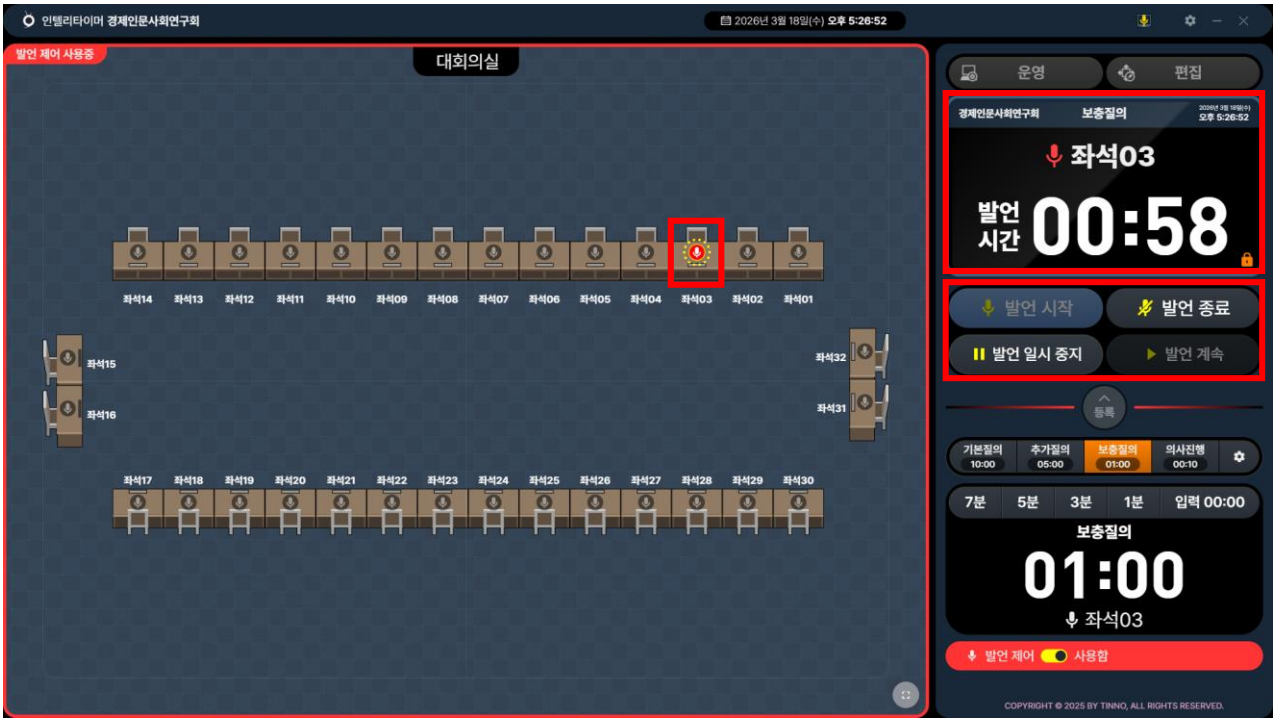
인텔리타이머 경제인문사회연구회

2026년 3월 18일(수) 오후 5:26:52

발언 제어 사용중

대회의실

좌석14 좌석13 좌석12 좌석11 좌석10 좌석09 좌석08 좌석07 좌석06 좌석05 좌석04 좌석03 좌석02 좌석01

좌석15

좌석16

좌석32

좌석31

좌석17 좌석18 좌석19 좌석20 좌석21 좌석22 좌석23 좌석24 좌석25 좌석26 좌석27 좌석28 좌석29 좌석30

운영

편집

경제인문사회연구회

보충질의

2026년 3월 18일(수) 오후 5:26:52

좌석03

발언 시간

00:58

발언 시작

발언 종료

발언 일시 중지

발언 계속

등록

| 기본질의 | 추가질의 | 보충질의 | 의사진행 |
|---|---|---|---|
| 10:00 | 05:00 | 01:00 | 00:10 |

7분 5분 3분 1분 입력 00:00

보충질의

01:00

좌석03

발언 제어 사용함

COPYRIGHT © 2025 BY TINNO, ALL RIGHTS RESERVED.